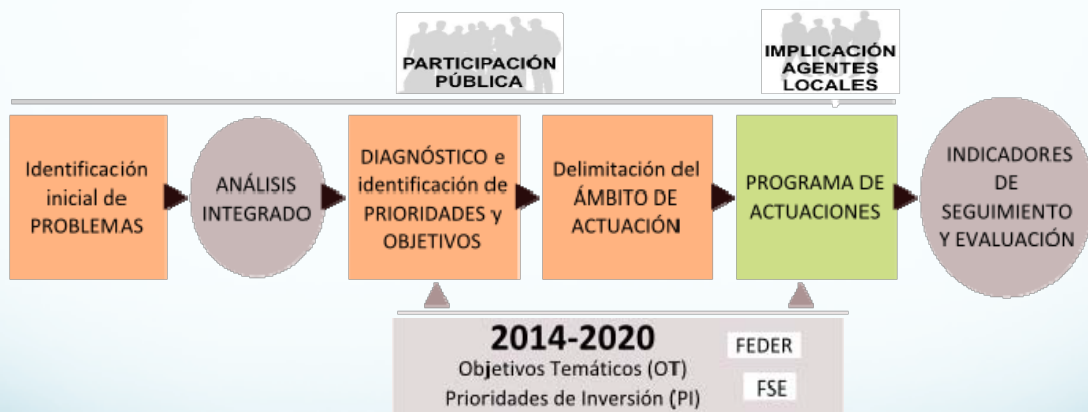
PARTICIPACIÓN PÚBLICA

IMPLICACIÓN AGENTES LOCALES

Identificación inicial de PROBLEMAS

ANÁLISIS INTEGRADO

DIAGNÓSTICO e identificación de PRIORIDADES y OBJETIVOS

Delimitación del ÁMBITO DE ACTUACIÓN

PROGRAMA DE ACTUACIONES

INDICADORES DE SEGUIMIENTO Y EVALUACIÓN

2014-2020
Objetivos Temáticos (OT)
Prioridades de Inversión (PI)

FEDER

FSE